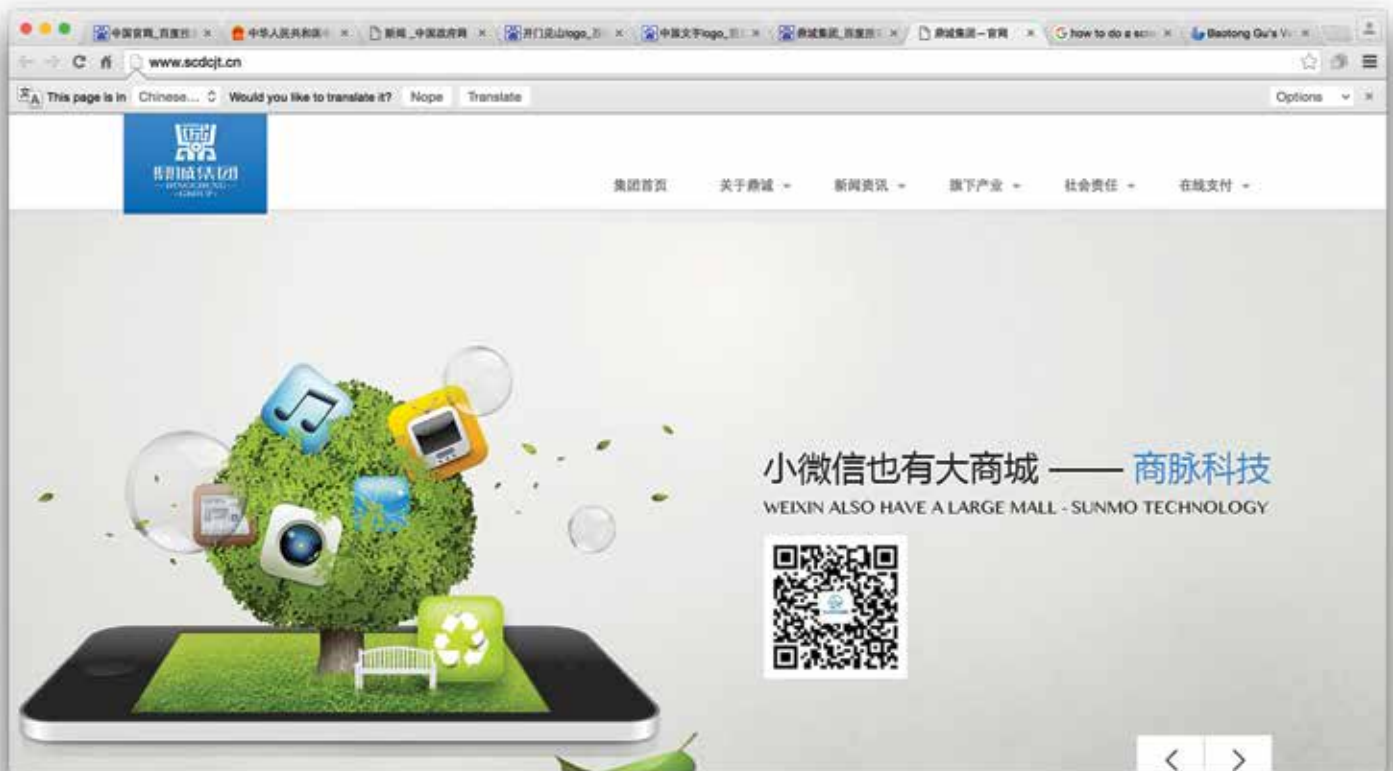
中国官网_百度搜 × 中华人民共和国 × 新闻_中国政府网 × 开门迎山logo_百 × 中国文字logo_百 × 鼎城集团_百度搜 × 鼎城集团—官网 × how to do a scr × Baotong Gu's V ×

www.scdcjt.cn

This page is in Chinese... Would you like to translate it? Nope Translate Options ×

鼎城集团
DINGCHENG
GROUP

集团首页 关于鼎城 新闻资讯 旗下产业 社会责任 在线支付

小微信也有大商城 —— 商脉科技
WEIXIN ALSO HAVE A LARGE MALL - SUNMO TECHNOLOGY